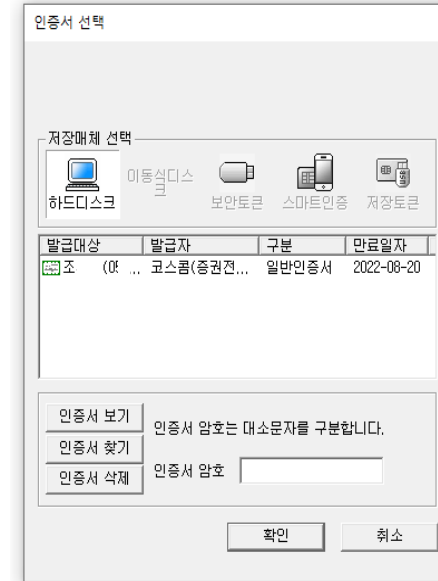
인증서 선택

저장매체 선택

하드디스크

이동식디스크

보안토큰

스마트인증

저장토큰

| 발급대상 | 발급자 | 구분 | 만료일자 |
|---|---|---|---|
| 조 (0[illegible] ... | 코스콤(증권전... | 일반인증서 | 2022-08-20 |

인증서 보기

인증서 찾기

인증서 삭제

인증서 암호는 대소문자를 구분합니다.

인증서 암호

확인

취소